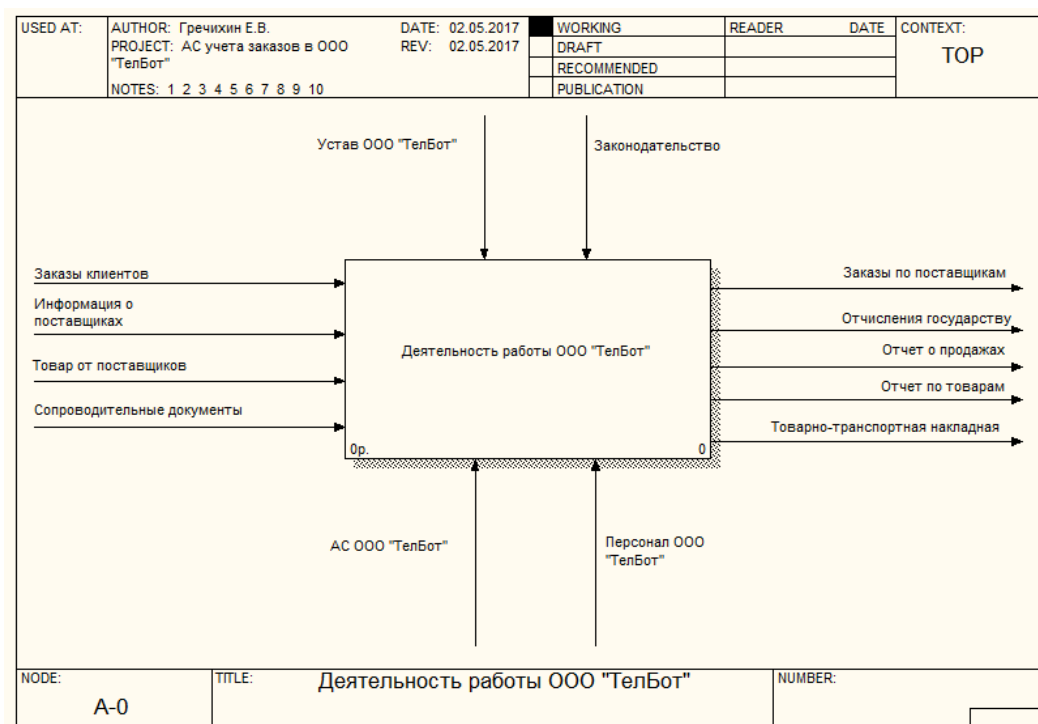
| USED AT: | AUTHOR: Гречихин Е.В. DATE: 02.05.2017 PROJECT: АС учета заказов в ООО "ТелБот" REV: 02.05.2017 NOTES: 1 2 3 4 5 6 7 8 9 10 | | WORKING | READER | DATE | CONTEXT: |
|---|---|---|---|---|---|---|
| | | | DRAFT | | | TOP |
| | | | RECOMMENDED | | | |
| | | | PUBLICATION | | | |

Устав ООО "ТелБот"

Законодательство

Заказы клиентов

Информация о поставщиках

Товар от поставщиков

Сопроводительные документы

Деятельность работы ООО "ТелБот"

0р.

0

Заказы по поставщикам

Отчисления государству

Отчет о продажах

Отчет по товарам

Товарно-транспортная накладная

АС ООО "ТелБот"

Персонал ООО "ТелБот"

| NODE: | TITLE: | NUMBER: |
|---|---|---|
| A-0 | Деятельность работы ООО "ТелБот" | |